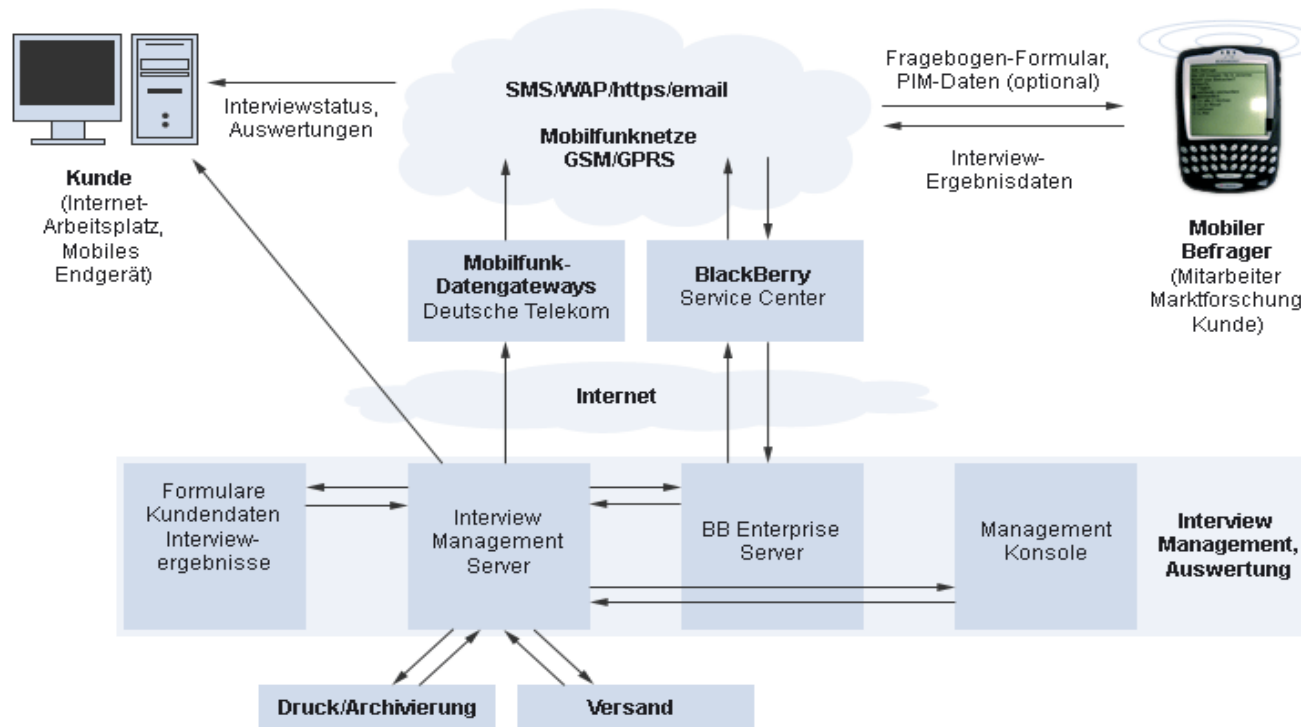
SMS/WAP/https/email

Mobilfunknetze GSM/GPRS

Interviewstatus, Auswertungen

Fragebogen-Formular, PIM-Daten (optional)

Interview-Ergebnisdaten

Kunde (Internet-Arbeitsplatz, Mobiles Endgerät)

Mobiler Befrager (Mitarbeiter Marktforschung Kunde)

Mobilfunk-Datengateways Deutsche Telekom

BlackBerry Service Center

Internet

Formulare Kundendaten Interview-ergebnisse

Interview Management Server

BB Enterprise Server

Management Konsole

Interview Management, Auswertung

Druck/Archivierung

Versand